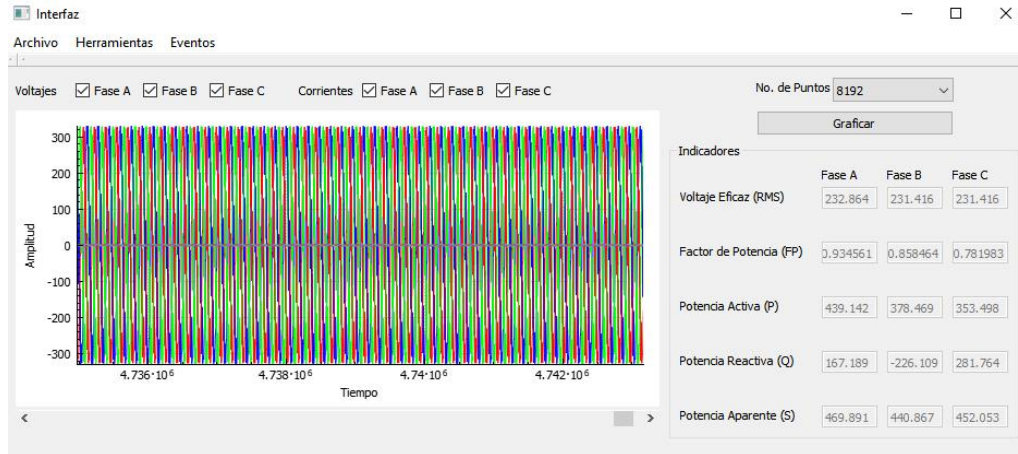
Interfaz

Archivo Herramientas Eventos

Voltajes ☑ Fase A ☑ Fase B ☑ Fase C Corrientes ☑ Fase A ☑ Fase B ☑ Fase C

No. de Puntos 8192

Graficar

300
200
100
0
-100
-200
-300

Amplitud

$4.736 \cdot 10^6$ $4.738 \cdot 10^6$ $4.74 \cdot 10^6$ $4.742 \cdot 10^6$

Tiempo

Indicadores

| | Fase A | Fase B | Fase C |
|---|---|---|---|
| Voltaje Eficaz (RMS) | 232.864 | 231.416 | 231.416 |
| Factor de Potencia (FP) | 0.934561 | 0.858464 | 0.781983 |
| Potencia Activa (P) | 439.142 | 378.469 | 353.498 |
| Potencia Reactiva (Q) | 167.189 | -226.109 | 281.764 |
| Potencia Aparente (S) | 469.891 | 440.867 | 452.053 |